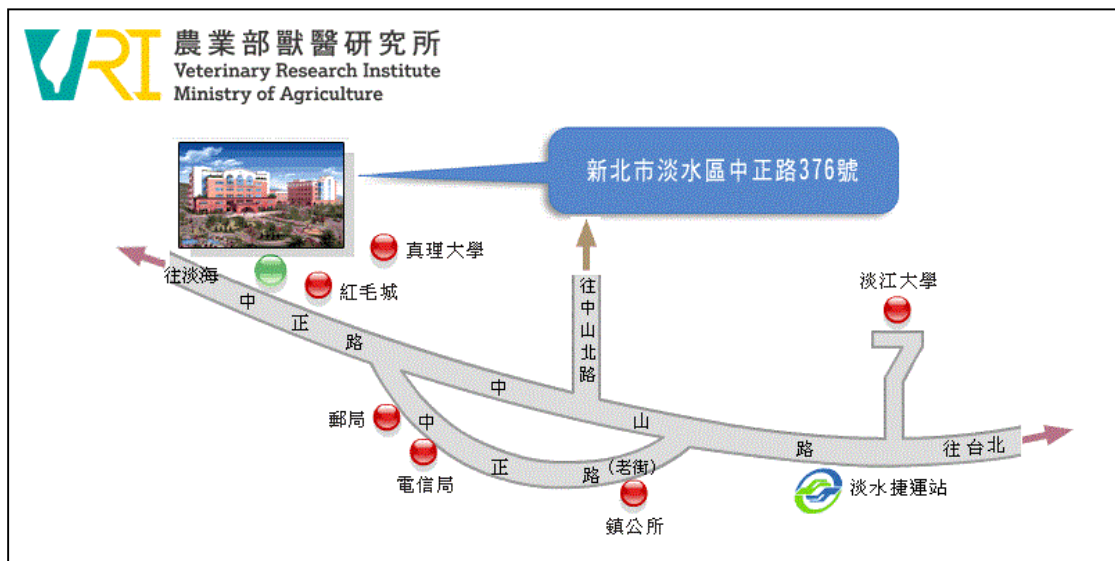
VRI 農業部獸醫研究所
Veterinary Research Institute
Ministry of Agriculture

新北市淡水區中正路376號

真理大學
往淡海
紅毛城
往中山北路
淡江大學
中正路
中山路
往台北
郵局
中正路（老街）
電信局
鎮公所
淡水捷運站